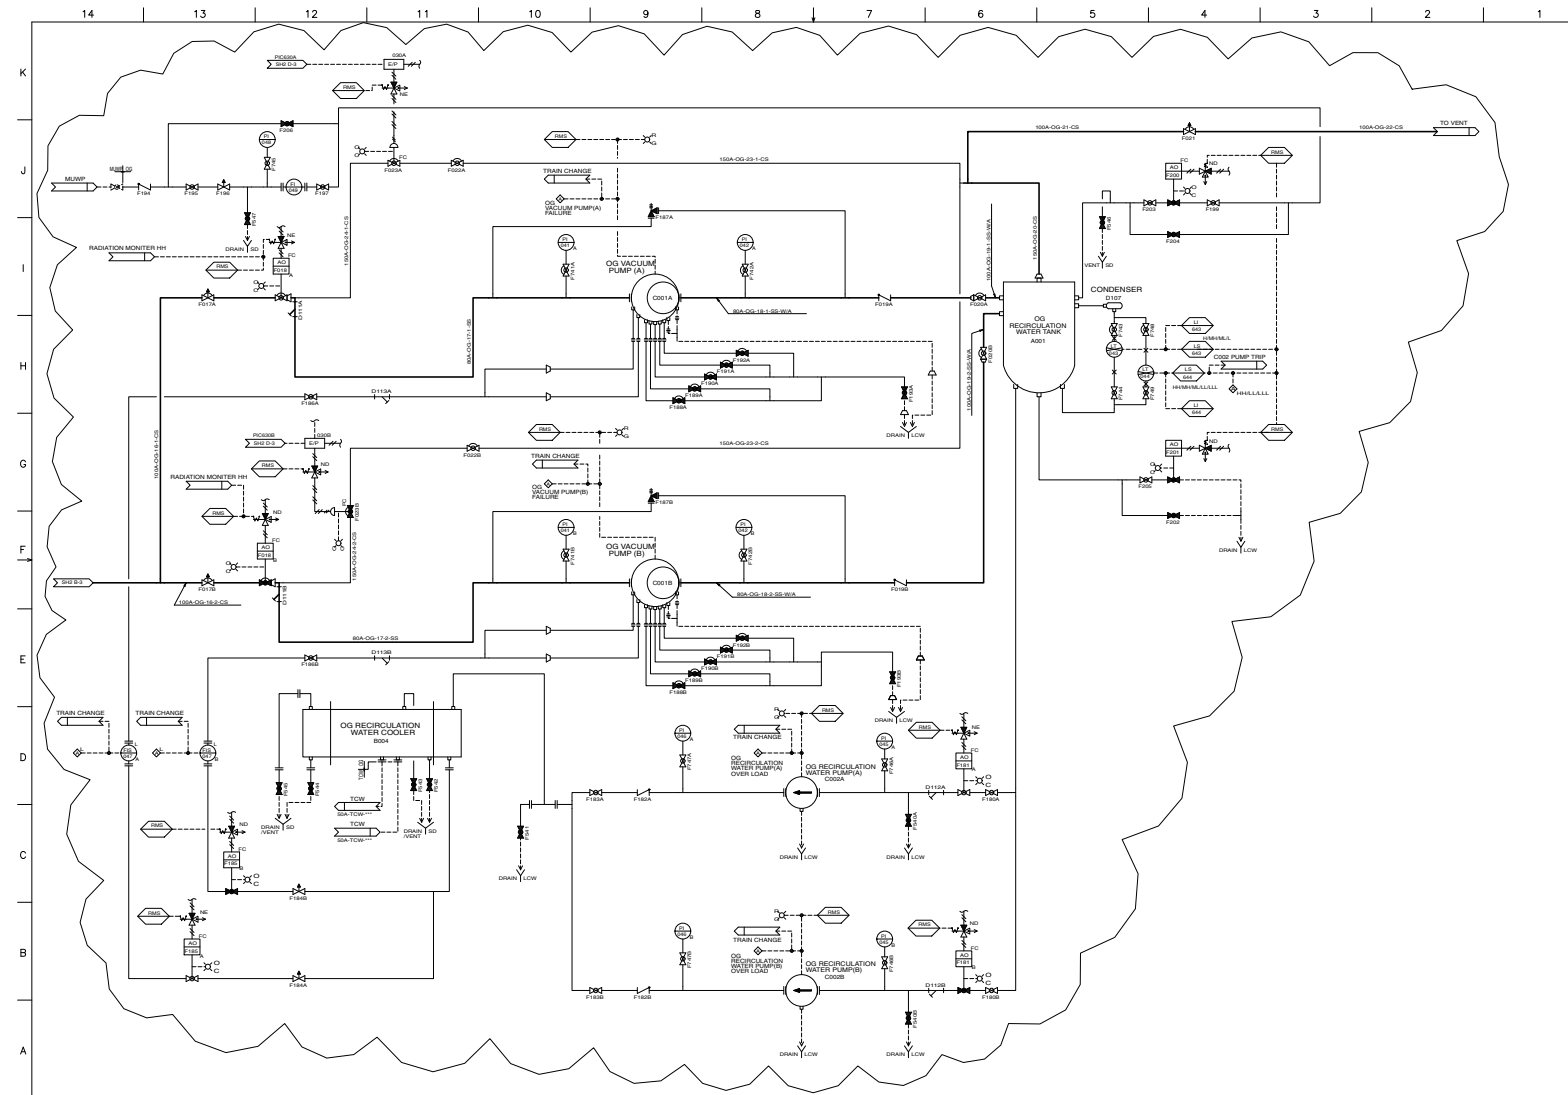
14 13 12 11 10 9 8 7 6 5 4 3 2 1

K J I H G F E D C B A

PIC630A SH2 D-3
030A
E/P
RMS
NE
F206
PI 240
FC
F023A
F022A
RMS
R G
150A-OG-23-1-CS
100A-OG-21-CS
F021
100A-OG-22-CS
TO VENT
MUWP
F194
F195
F196
F197
TRAIN CHANGE
OG VACUUM PUMP(A) FAILURE
F187A
AO F200
FC
ND
RMS
F203
F199
F204
RADIATION MONITER HH
DRAIN SD
NE
FC
RMS
AO F018
F017A
150A-OG-24-1-CS
F011A
PI 241
PI 242
OG VACUUM PUMP (A)
C001A
80A-OG-18-1-SS-W/A
F019A
F020A
150A-OG-19-1-SS-W/A
150A-OG-20-CS
VENT SD
CONDENSER D107
OG RECIRCULATION WATER TANK A001
LI 643
H/MH/ML/L
LS 643
C002 PUMP TRIP
LS 644
HH/MH/ML/LL/LLL
HH/LL/LLL
LI 644
80A-OG-17-1-SS
F191A
F192A
F190A
F189A
F188A
F193A
DRAIN LCW
D113A
F186A
100A-OG-16-1-CS
PIC630B SH2 D-3
030B
E/P
RMS
ND
F022B
RMS
R G
150A-OG-23-2-CS
AO F201
ND
RMS
TRAIN CHANGE
OG VACUUM PUMP(B) FAILURE
F187B
RADIATION MONITER HH
RMS
ND
F023B
FC
F205
F202
DRAIN LCW
AO F018
FC
PI 241
PI 242
OG VACUUM PUMP (B)
C001B
150A-OG-24-2-CS
SH2 B-3
F017B
F011B
100A-OG-16-2-CS
80A-OG-18-2-SS-W/A
F019B
80A-OG-17-2-SS
F191B
F192B
F190B
F189B
F188B
F193B
DRAIN LCW
D113B
F186B
TRAIN CHANGE
TRAIN CHANGE
OG RECIRCULATION WATER COOLER B004
PI 245
R G
RMS
TRAIN CHANGE
OG RECIRCULATION WATER PUMP(A) OVER LOAD
OG RECIRCULATION WATER PUMP(A) C002A
PI 246
RMS
NE
FC
AO F181
D112A
F180A
F183A
F182A
F341
DRAIN LCW
DRAIN LCW
F181A
DRAIN LCW
DRAIN /VENT SD
TCW 50A-TCW-***
TCW 50A-TCW-***
DRAIN /VENT SD
RMS
ND
FC
AO F185
F184B
RMS
NE
FC
AO F185
F184A
PI 245
R G
RMS
TRAIN CHANGE
OG RECIRCULATION WATER PUMP(B) OVER LOAD
OG RECIRCULATION WATER PUMP(B) C002B
PI 246
RMS
ND
FC
AO F181
D112B
F180B
F183B
F182B
F181B
DRAIN LCW
DRAIN LCW